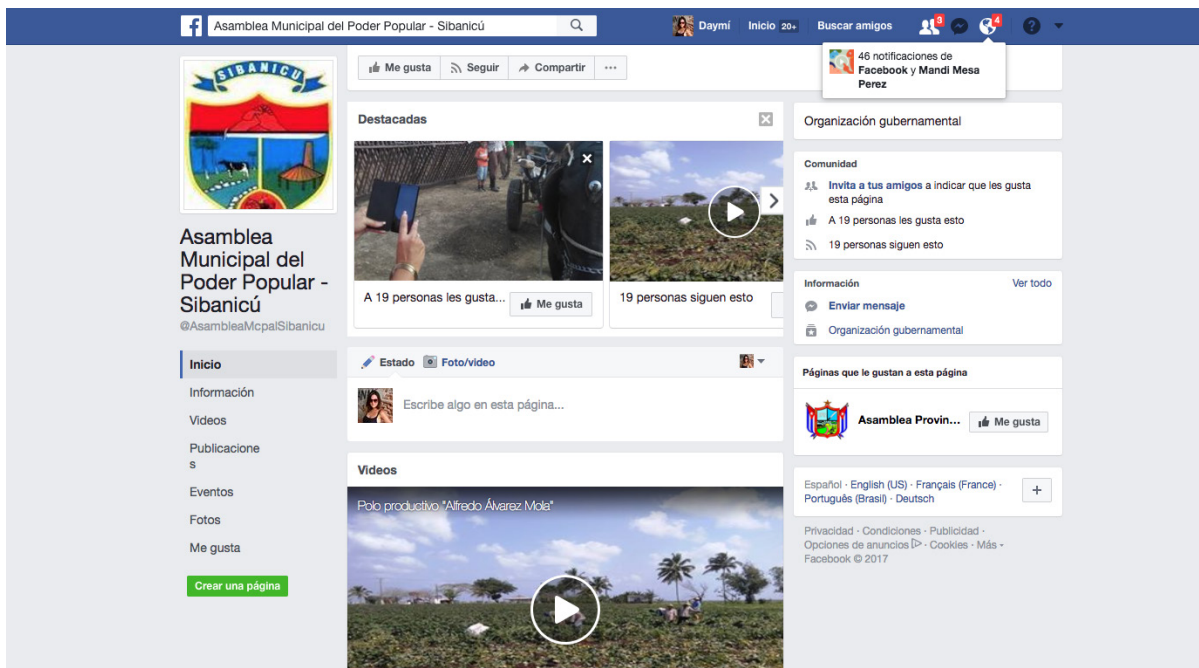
Asamblea Municipal del Poder Popular - Sibanicú

Daymí Inicio 20+ Buscar amigos 3 4

46 notificaciones de Facebook y Mandi Mesa Perez

SIBANICU

Me gusta Seguir Compartir ···

Asamblea Municipal del Poder Popular - Sibanicú
@AsambleaMcpalSibanicu

Inicio
Información
Videos
Publicaciones
Eventos
Fotos
Me gusta

Crear una página

Destacadas

A 19 personas les gusta... Me gusta

19 personas siguen esto

Estado Foto/video

Escribe algo en esta página...

Videos

Polo productivo "Alfredo Álvarez Mola"

Organización gubernamental

Comunidad
Invita a tus amigos a indicar que les gusta esta página
A 19 personas les gusta esto
19 personas siguen esto

Información Ver todo
Enviar mensaje
Organización gubernamental

Páginas que le gustan a esta página
Asamblea Provin... Me gusta

Español · English (US) · Français (France) · Português (Brasil) · Deutsch +

Privacidad · Condiciones · Publicidad · Opciones de anuncios · Cookies · Más · Facebook © 2017